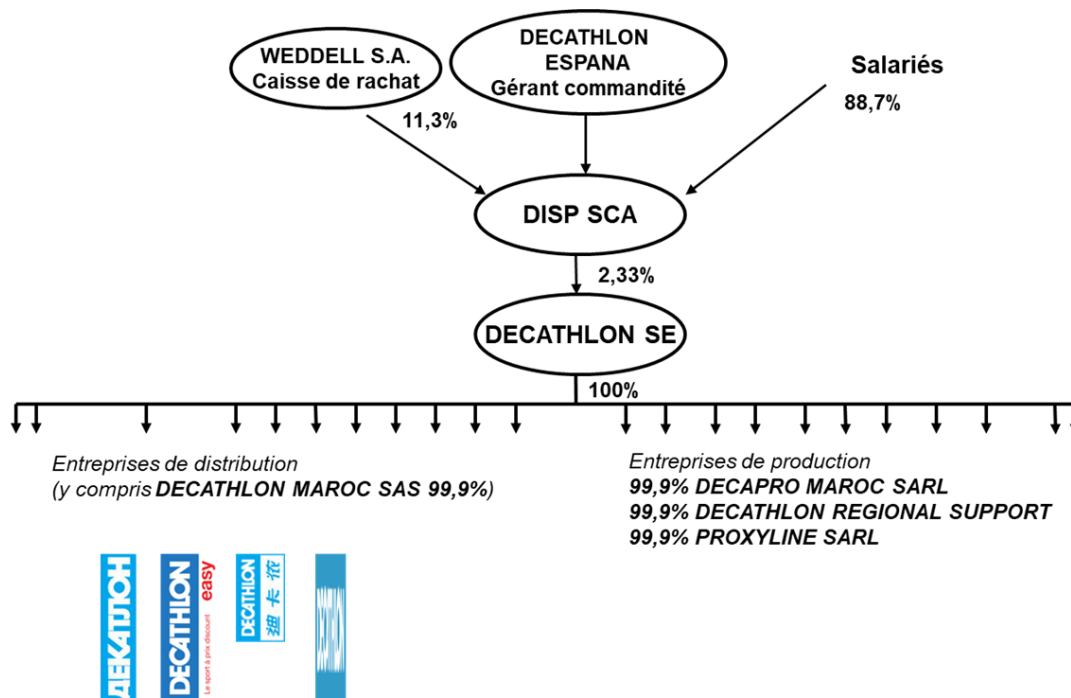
WEDDELL S.A.
Caisse de rachat

DECATHLON
ESPANA
Gérant commandité

Salariés

11,3%

88,7%

DISP SCA

2,33%

DECATHLON SE

100%

Entreprises de distribution
(y compris **DECATHLON MAROC SAS 99,9%**)

Entreprises de production
**99,9% DECAPRO MAROC SARL**
**99,9% DECATHLON REGIONAL SUPPORT**
**99,9% PROXYLINE SARL**

ДЕКАТЛОН

DECATHLON easy
Le sport à prix discount

DECATHLON
迪卡侬

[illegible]